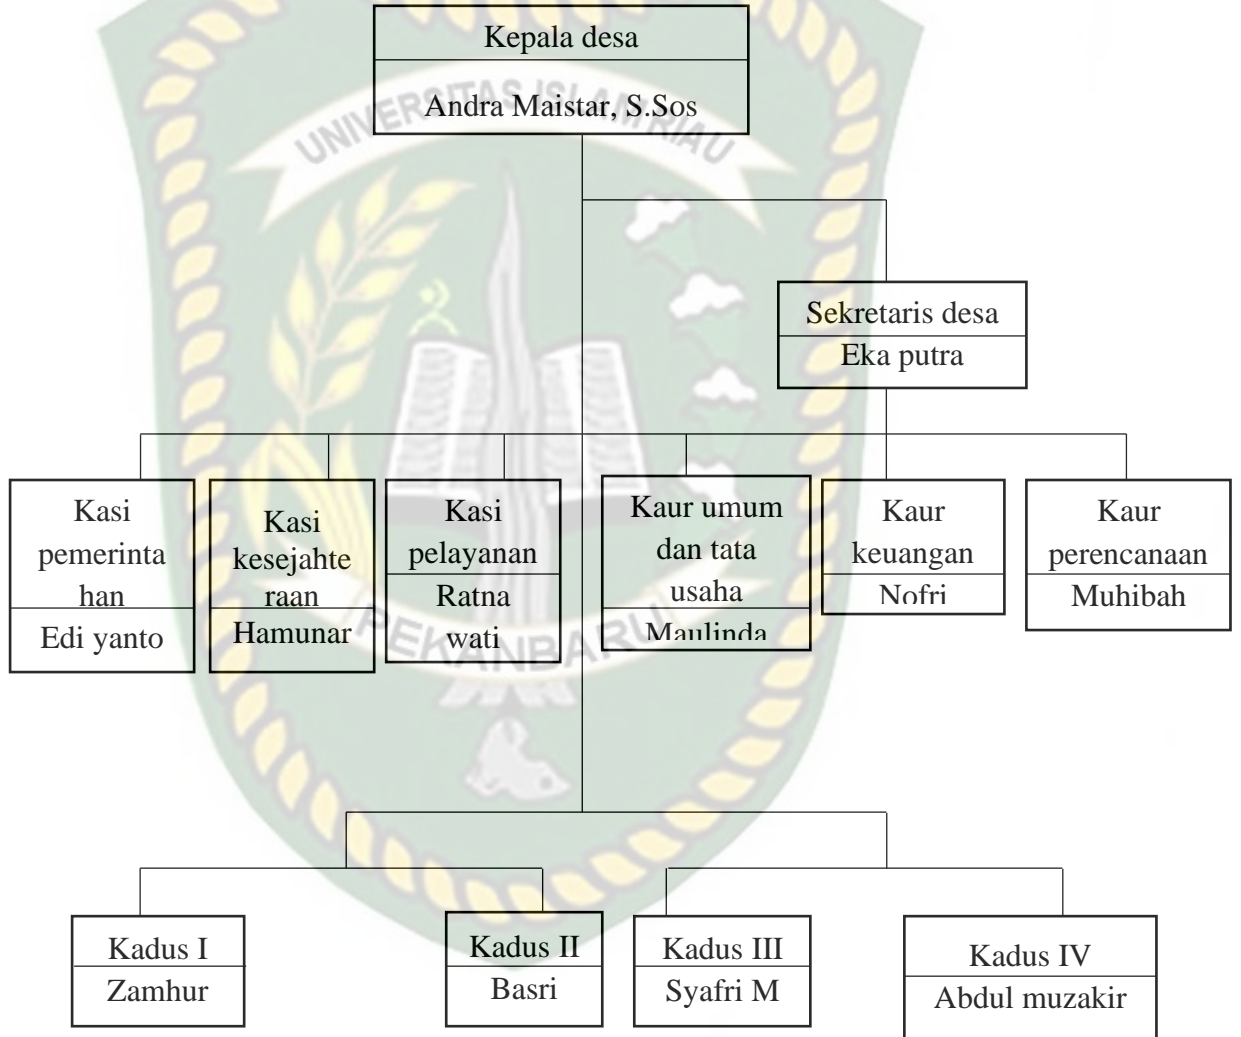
Kepala desa

Andra Maistar, S.Sos

UNIVERSITAS ISLAM RIAU

Sekretaris desa

Eka putra

Kasi pemerintahan

Edi yanto

Kasi kesejahteraan

Hamunar

Kasi pelayanan

Ratna wati

Kaur umum dan tata usaha

Maulinda

Kaur keuangan

Nofri

Kaur perencanaan

Muhibah

PEKANBARU

Kadus I

Zamhur

Kadus II

Basri

Kadus III

Syafri M

Kadus IV

Abdul muzakir